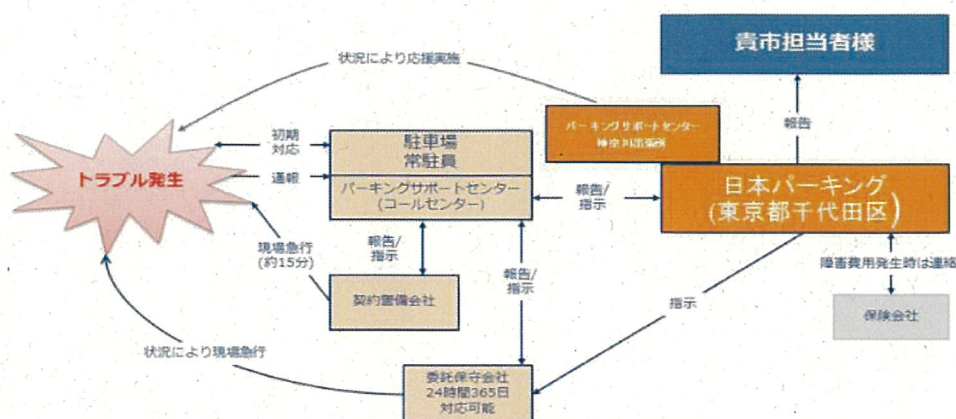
貴市担当者様

状況により応援実施

トラブル発生

初期対応

通報

駐車場常駐員

パーキングサポートセンター（コールセンター）

パーキングサポートセンター神奈川出張所

報告

報告/指示

日本パーキング（東京都千代田区）

現場急行（約15分）

報告/指示

報告/指示

障害費用発生時は連絡

契約警備会社

指示

保険会社

状況により現場急行

委託保守会社24時間365日対応可能